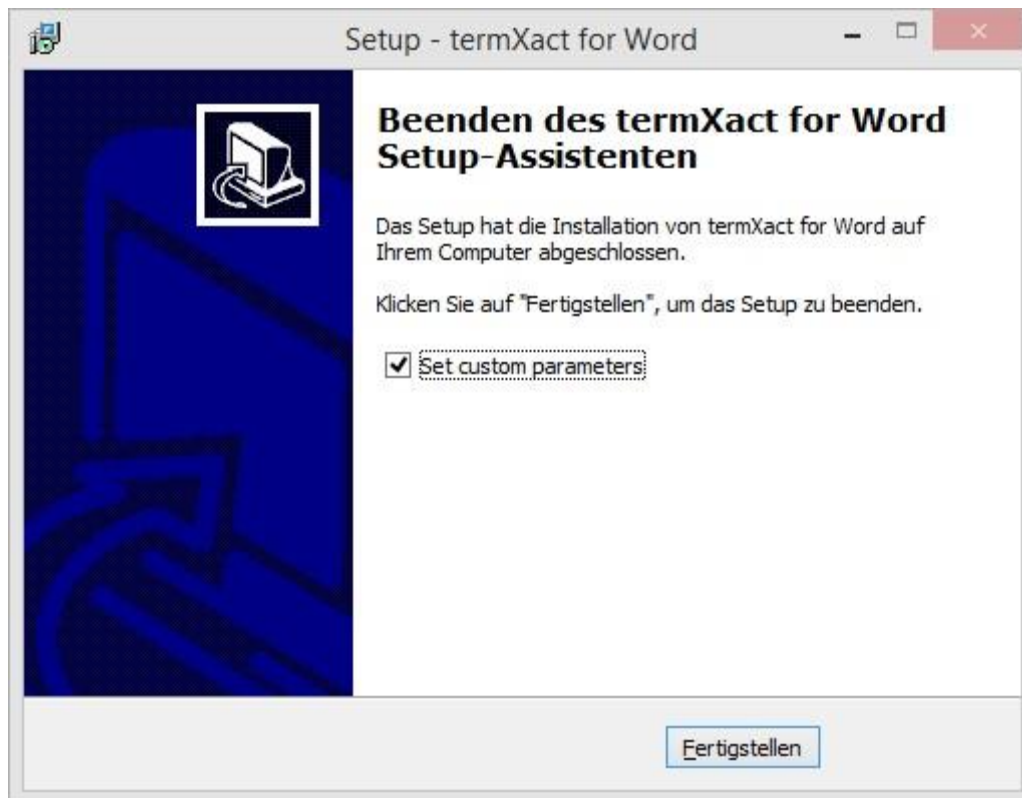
Setup - termXact for Word

Beenden des termXact for Word Setup-Assistenten

Das Setup hat die Installation von termXact for Word auf Ihrem Computer abgeschlossen.

Klicken Sie auf "Fertigstellen", um das Setup zu beenden.

Set custom parameters

Fertigstellen